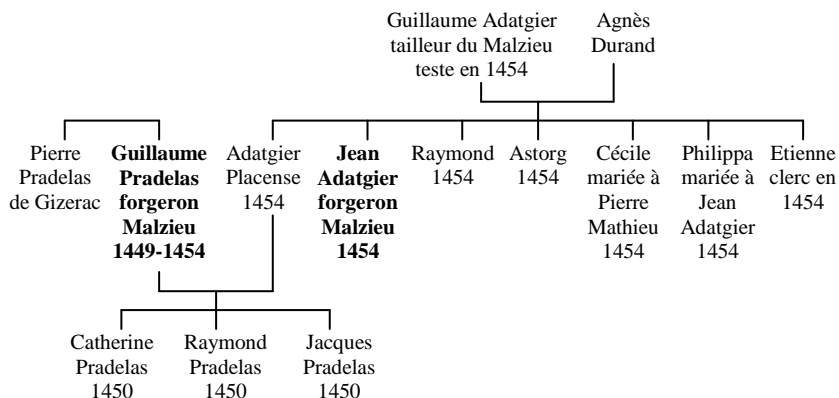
Guillaume Adatgier tailleur du Malzieu teste en 1454

Agnès Durand

Pierre Pradelas de Gizerac

**Guillaume Pradelas forgeron Malzieu 1449-1454**

Adatgier Placense 1454

**Jean Adatgier forgeron Malzieu 1454**

Raymond 1454

Astorg 1454

Cécile mariée à Pierre Mathieu 1454

Philippa mariée à Jean Adatgier 1454

Etienne clerc en 1454

Catherine Pradelas 1450

Raymond Pradelas 1450

Jacques Pradelas 1450